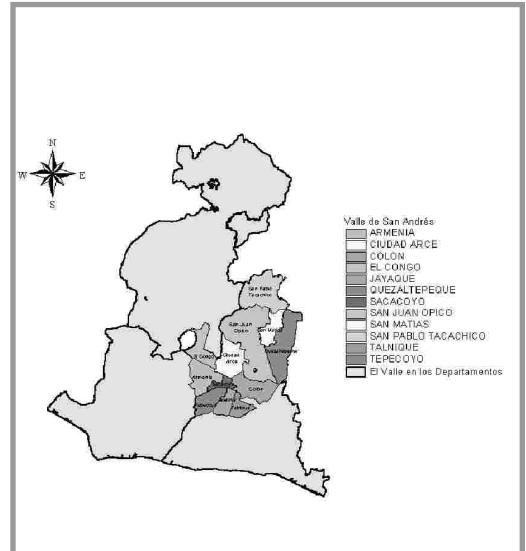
N
W
E
S

Valle de San Andrés
ARMENIA
CIUDAD ARCE
COLON
EL CONGO
JAYAQUE
QUEZALTEPEQUE
SACACOYO
SAN JUAN OPICO
SAN MATIAS
SAN PABLO TACACHICO
TALNIQUE
TEPECOYO
El Valle en los Departamentos

San Pablo Tacachico
San Juan Opico
San Matias
Quezaltepeque
El Congo
Ciudad Arce
Armenia
Colon
Jayaque
Sacacoyo
Talnique
Tepecoyo